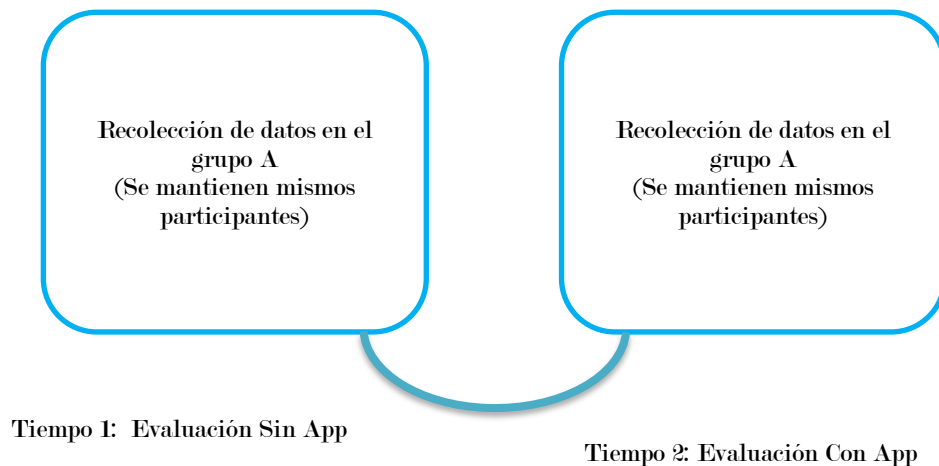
Recolección de datos en el grupo A
(Se mantienen mismos participantes)

Recolección de datos en el grupo A
(Se mantienen mismos participantes)

Tiempo 1: Evaluación Sin App

Tiempo 2: Evaluación Con App